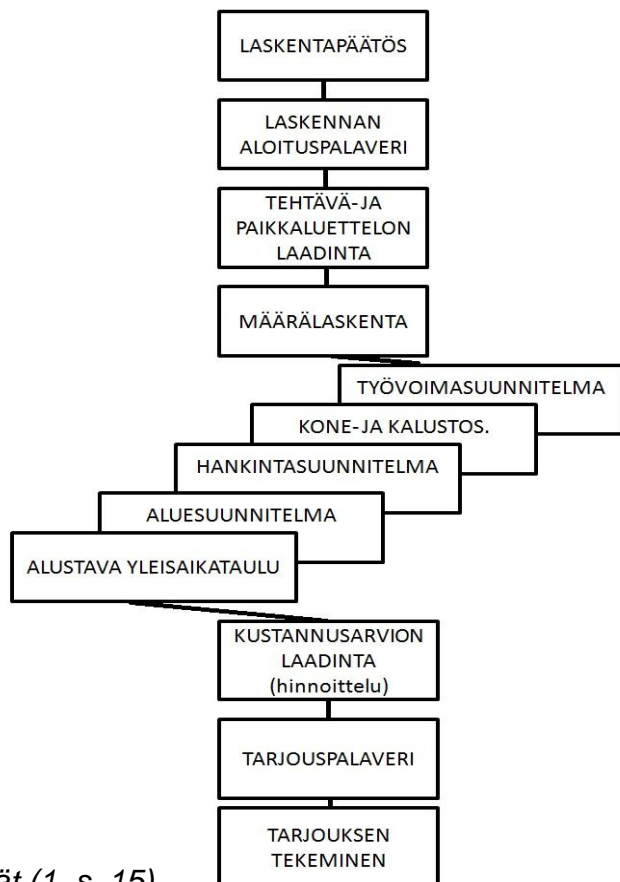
LASKENTAPÄÄTÖS

LASKENNAN ALOITUSPALAVERI

TEHTÄVÄ-JA PAIKKALUETTELON LAADINTA

MÄÄRÄLASKENTA

TYÖVOIMASUUNNITELMA

KONE-JA KALUSTOS.

HANKINTASUUNNITELMA

ALUESUUNNITELMA

ALUSTAVA YLEISAIKATAULU

KUSTANNUSARVION LAADINTA (hinnoittelu)

TARJOUSPALAVERI

TARJOUKSEN TEKEMINEN

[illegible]öt (1, s. 15)